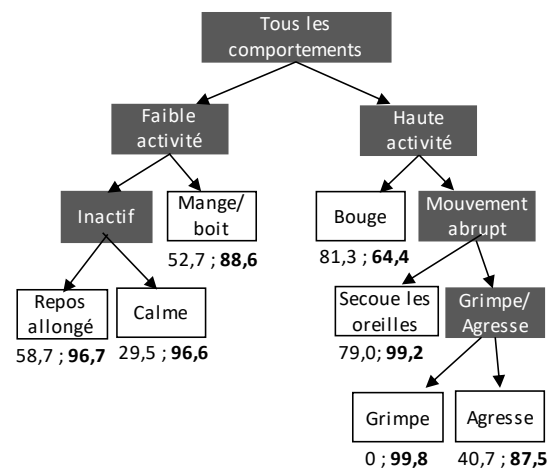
Tous les comportements

Faible activité

Haute activité

Inactif

Mange/ boit

52,7 ; **88,6**

Bouge

81,3 ; **64,4**

Mouvement abrupt

Repos allongé

58,7 ; **96,7**

Calme

29,5 ; **96,6**

Secoue les oreilles

79,0; **99,2**

Grimpe/ Agresse

Grimpe

0 ; **99,8**

Agresse

40,7 ; **87,5**